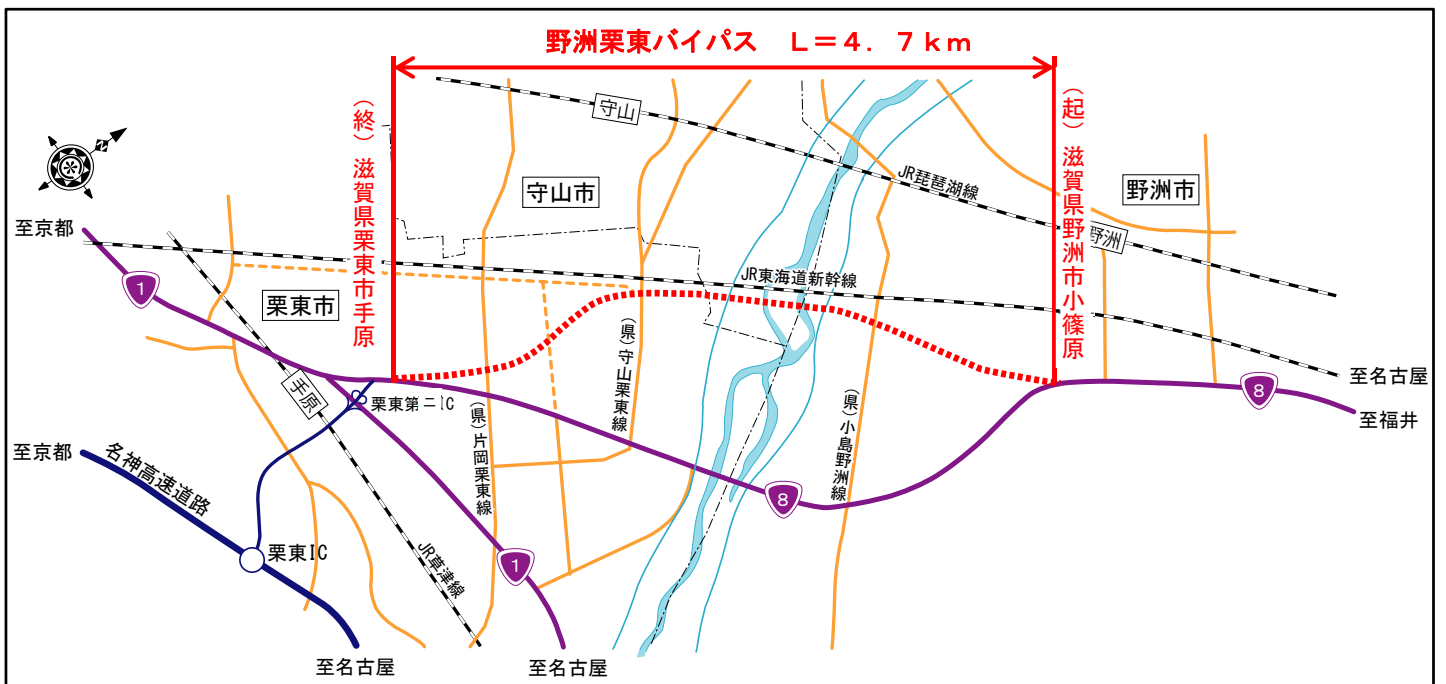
野洲栗東バイパス　L＝4．7km

（終）滋賀県栗東市手原

（起）滋賀県野洲市小篠原

守山

JR琵琶湖線

守山市

野洲市

野洲

至京都

JR東海道新幹線

1

栗東市

（県）守山栗東線

至名古屋

手原

栗東第二IC

（県）片岡栗東線

8

至福井

（県）小島野洲線

至京都

名神高速道路

8

栗東IC

JR草津線

1

至名古屋

至名古屋